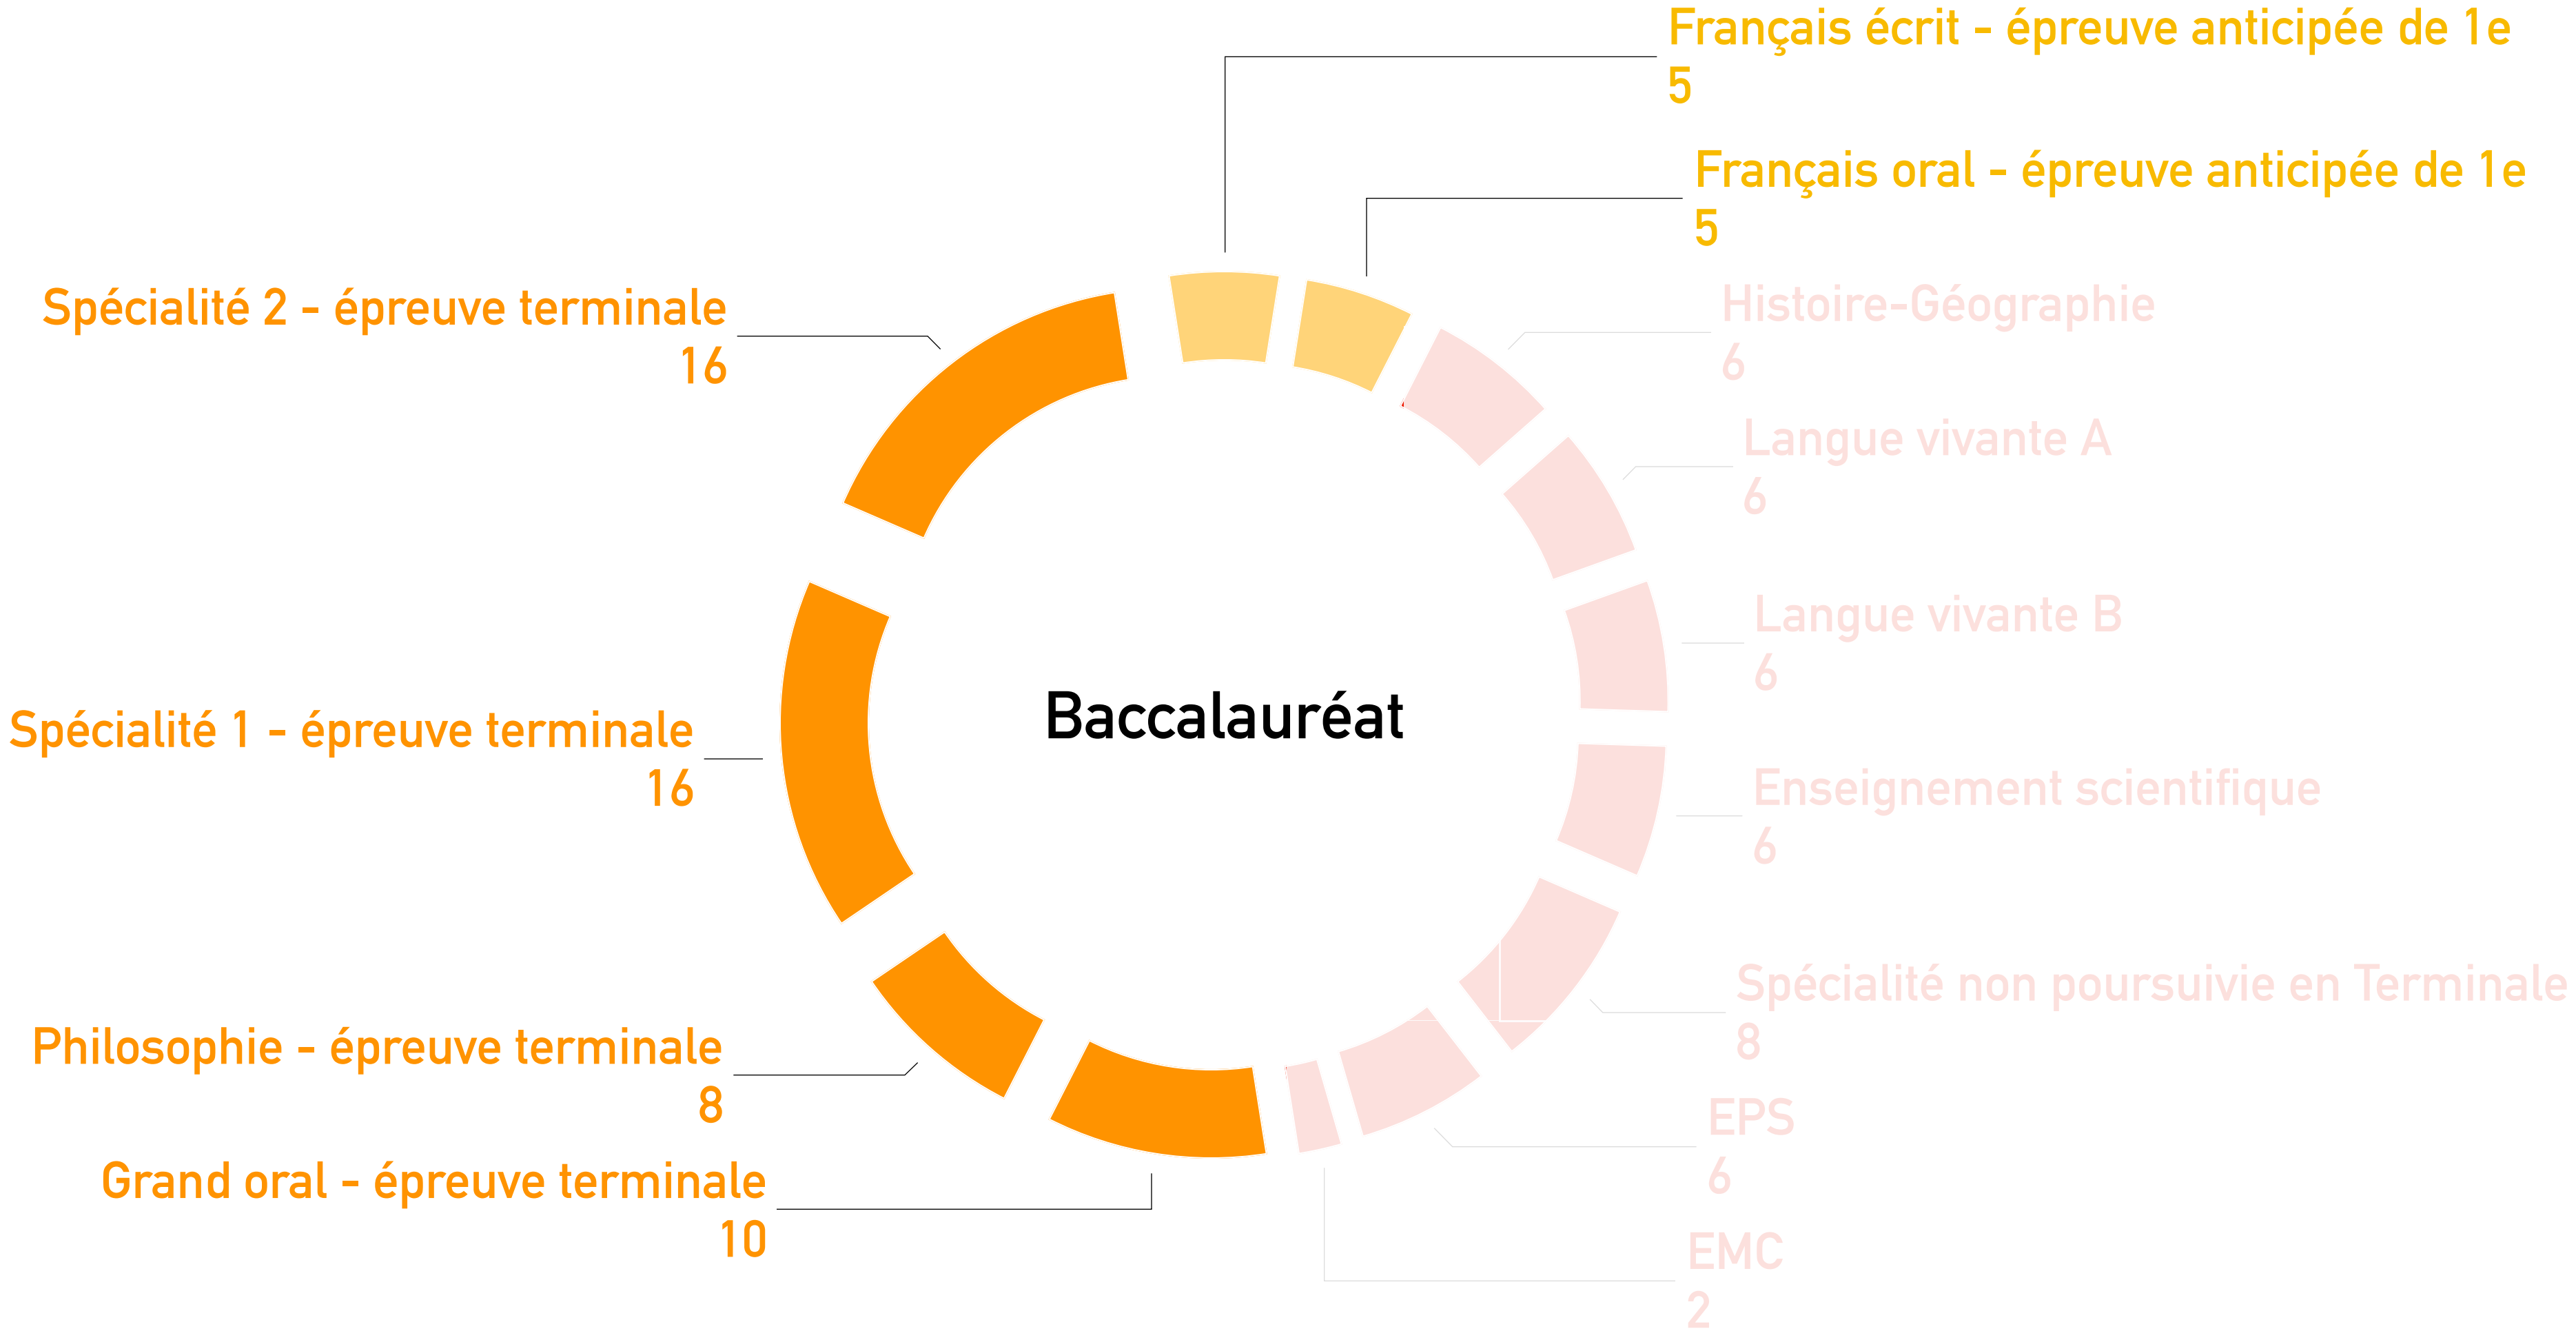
Français écrit - épreuve anticipée de 1e
5

Français oral - épreuve anticipée de 1e
5

Histoire-Géographie
6

Langue vivante A
6

Langue vivante B
6

Enseignement scientifique
6

Spécialité non poursuivie en Terminale
8

EPS
6

EMC
2

Grand oral - épreuve terminale
10

Philosophie - épreuve terminale
8

Spécialité 1 - épreuve terminale
16

Spécialité 2 - épreuve terminale
16

Baccalauréat